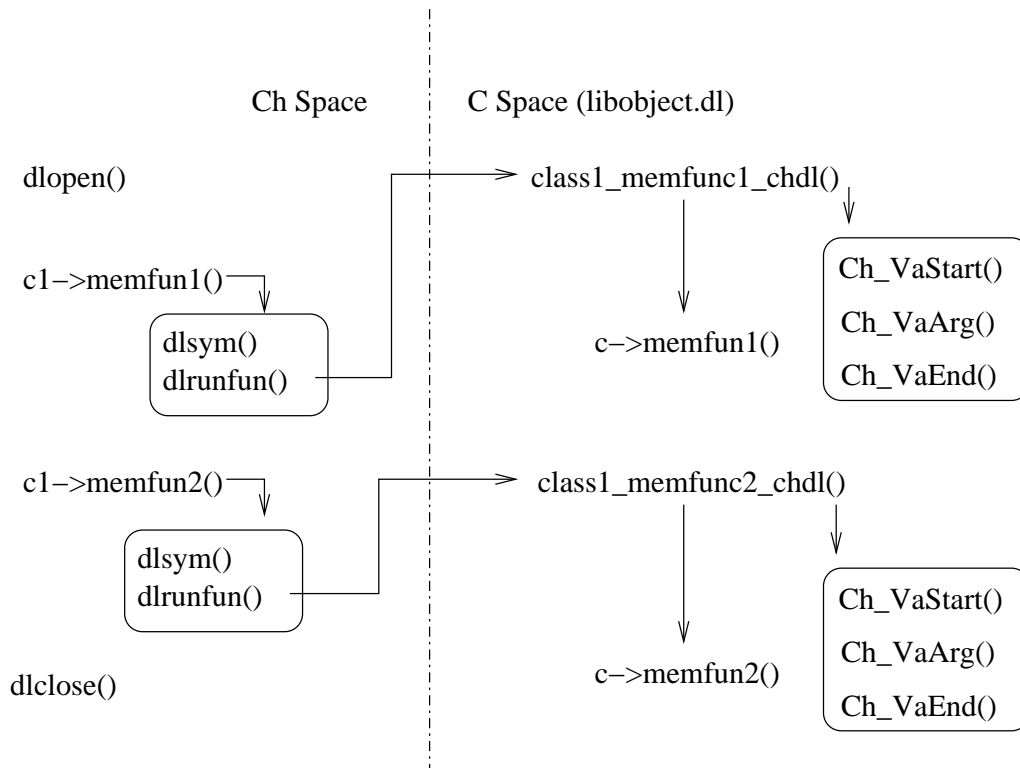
Ch Space

C Space (libobject.dl)

dlopen()

class1_memfunc1_chdl()

c1−>memfun1()

Ch_VaStart()

dlsym()

Ch_VaArg()

c−>memfun1()

dlrunfun()

Ch_VaEnd()

c1−>memfun2()

class1_memfunc2_chdl()

dlsym()

dlrunfun()

Ch_VaStart()

Ch_VaArg()

c−>memfun2()

dlclose()

Ch_VaEnd()